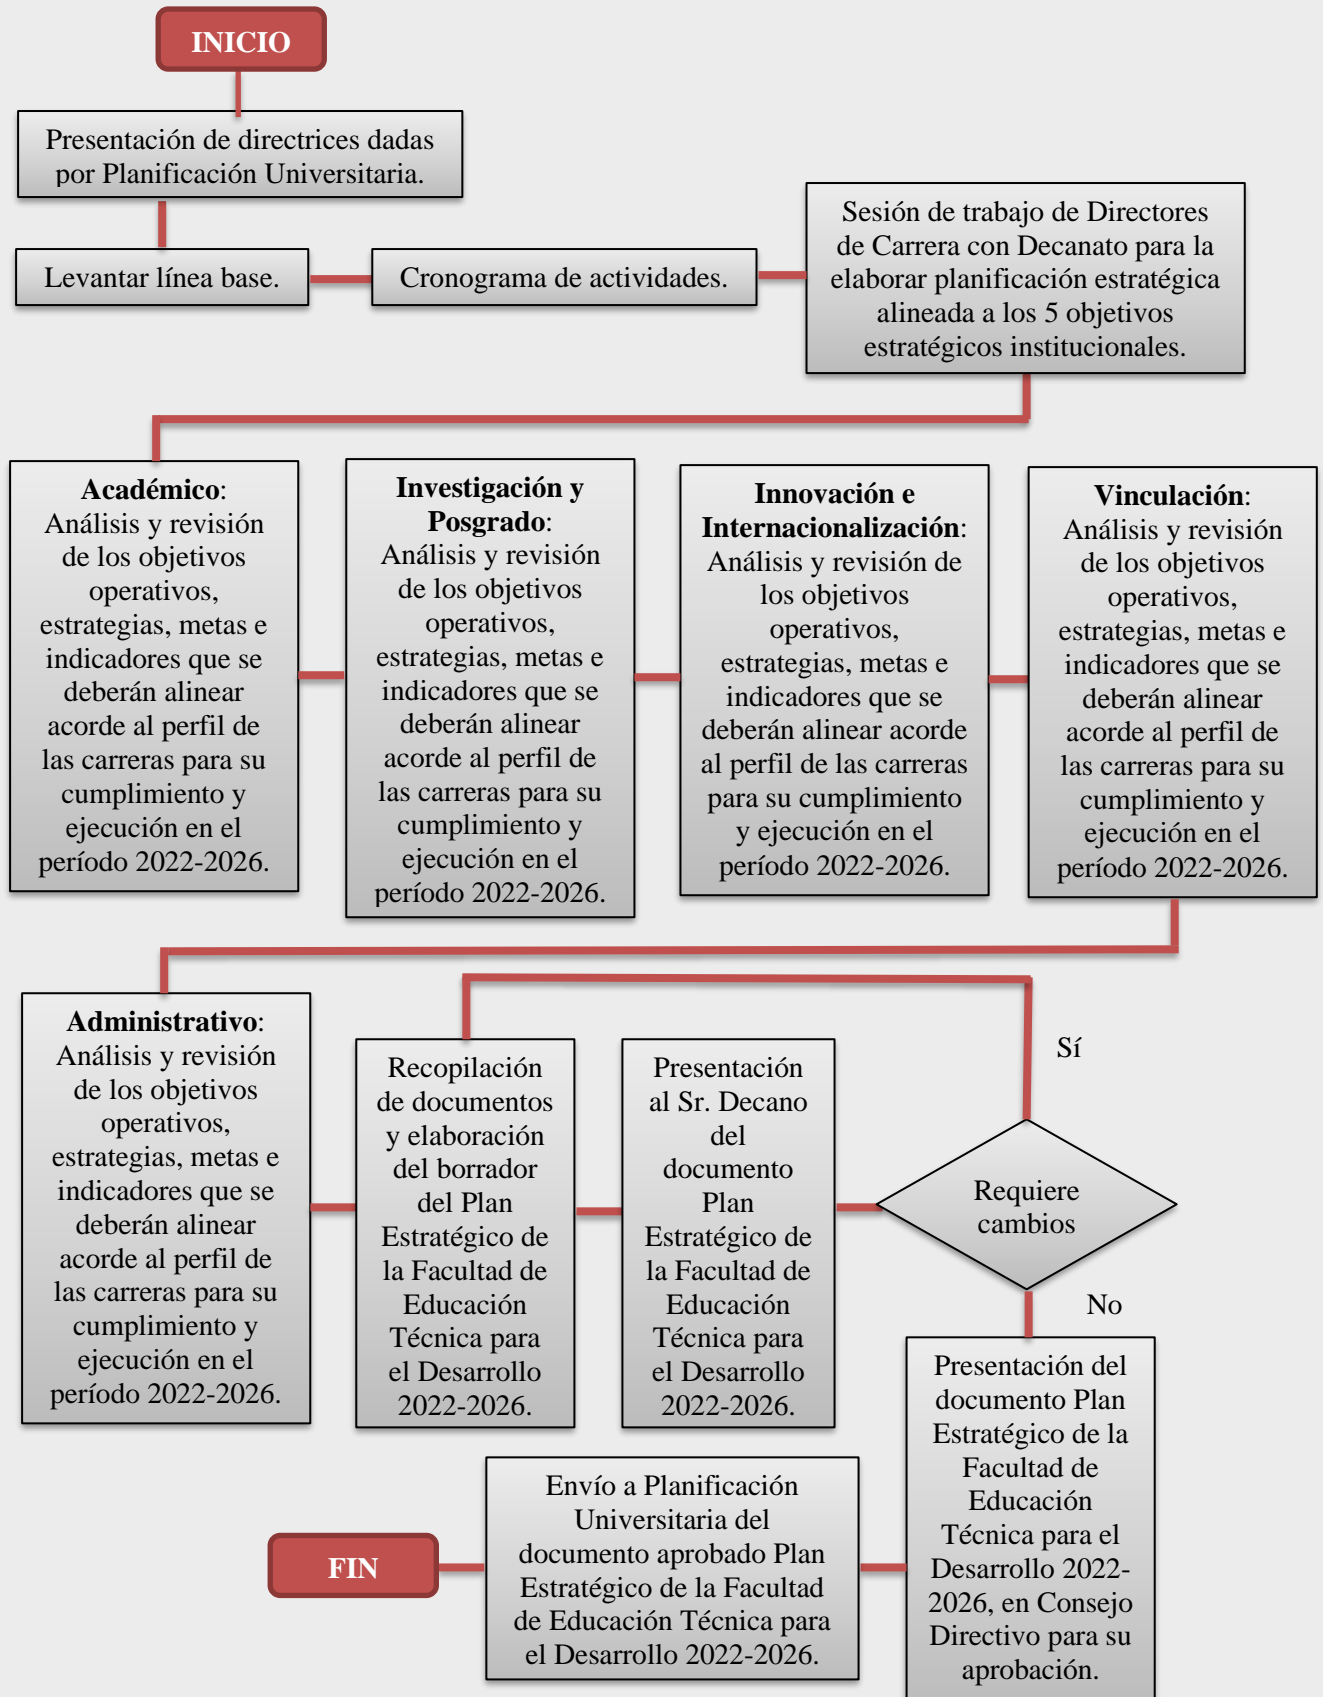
INICIO

Presentación de directrices dadas por Planificación Universitaria.

Levantar línea base.

Cronograma de actividades.

Sesión de trabajo de Directores de Carrera con Decanato para la elaborar planificación estratégica alineada a los 5 objetivos estratégicos institucionales.

**Académico**: Análisis y revisión de los objetivos operativos, estrategias, metas e indicadores que se deberán alinear acorde al perfil de las carreras para su cumplimiento y ejecución en el período 2022-2026.

**Investigación y Posgrado**: Análisis y revisión de los objetivos operativos, estrategias, metas e indicadores que se deberán alinear acorde al perfil de las carreras para su cumplimiento y ejecución en el período 2022-2026.

**Innovación e Internacionalización**: Análisis y revisión de los objetivos operativos, estrategias, metas e indicadores que se deberán alinear acorde al perfil de las carreras para su cumplimiento y ejecución en el período 2022-2026.

**Vinculación**: Análisis y revisión de los objetivos operativos, estrategias, metas e indicadores que se deberán alinear acorde al perfil de las carreras para su cumplimiento y ejecución en el período 2022-2026.

**Administrativo**: Análisis y revisión de los objetivos operativos, estrategias, metas e indicadores que se deberán alinear acorde al perfil de las carreras para su cumplimiento y ejecución en el período 2022-2026.

Recopilación de documentos y elaboración del borrador del Plan Estratégico de la Facultad de Educación Técnica para el Desarrollo 2022-2026.

Presentación al Sr. Decano del documento Plan Estratégico de la Facultad de Educación Técnica para el Desarrollo 2022-2026.

Sí

Requiere cambios

No

Presentación del documento Plan Estratégico de la Facultad de Educación Técnica para el Desarrollo 2022-2026, en Consejo Directivo para su aprobación.

Envío a Planificación Universitaria del documento aprobado Plan Estratégico de la Facultad de Educación Técnica para el Desarrollo 2022-2026.

FIN